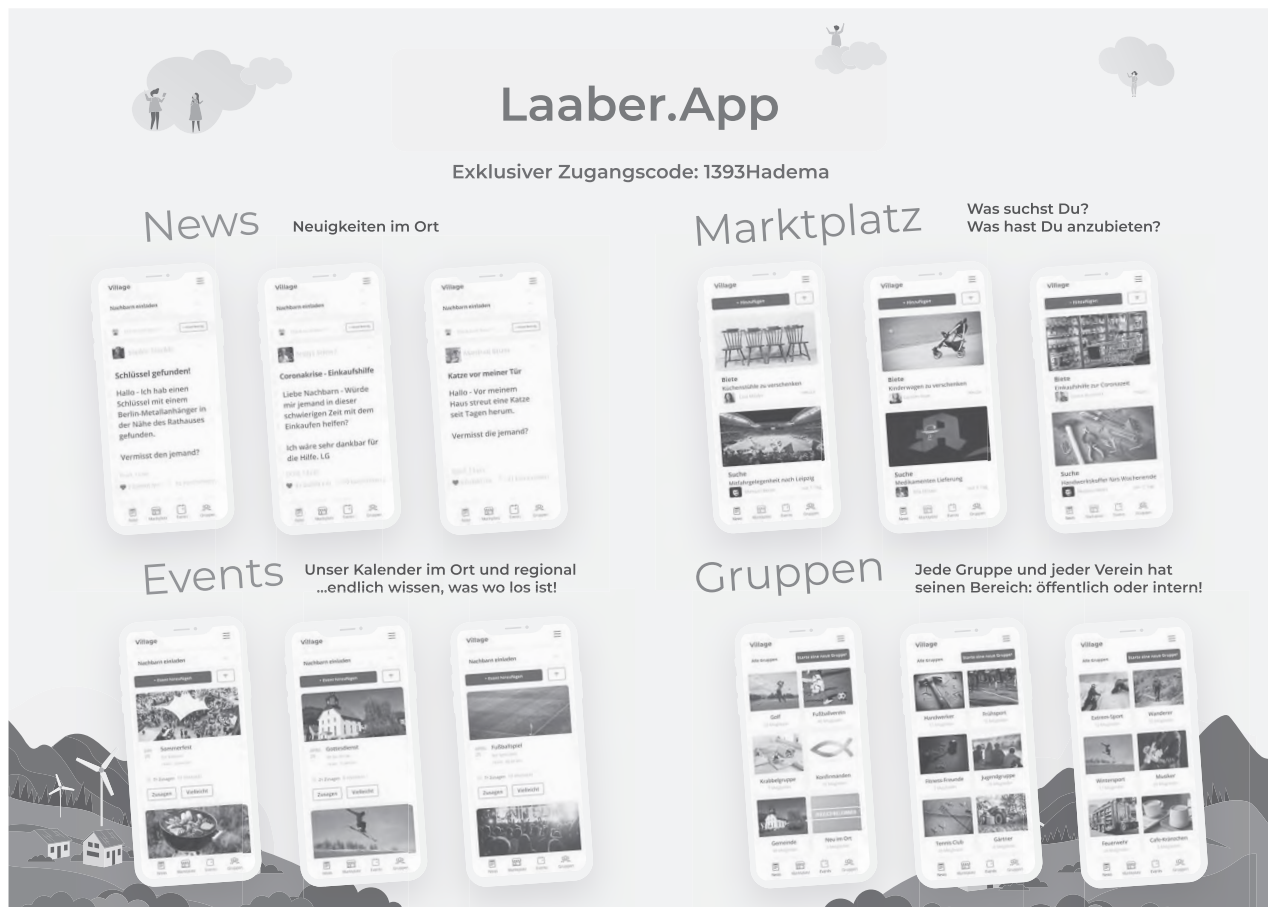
Laaber.App

Exklusiver Zugangscode: 1393Hadema

News

Neuigkeiten im Ort

Village

Nachbarn einladen

Schlüssel gefunden!

Hallo - Ich hab einen Schlüssel mit einem Berlin-Metallanhänger in der Nähe des Rathauses gefunden.

Vermisst den jemand?

Village

Nachbarn einladen

Coronakrise - Einkaufshilfe

Liebe Nachbarn - Würde mir jemand in dieser schwierigen Zeit mit dem Einkaufen helfen?

Ich wäre sehr dankbar für die Hilfe. LG

Village

Nachbarn einladen

Katze vor meiner Tür

Hallo - Vor meinem Haus streut eine Katze seit Tagen herum.

Vermisst die jemand?

Marktplatz

Was suchst Du?
Was hast Du anzubieten?

Village

Biete
Küchenstühle zu verschenken

Suche
Mitfahrgelegenheit nach Leipzig

Village

Biete
Kinderwagen zu verschenken

Suche
Medikamenten Lieferung

Village

Biete
Einkaufshilfe zur Coronazeit

Suche
Handwerkerkoffer fürs Wochenende

Events

Unser Kalender im Ort und regional
...endlich wissen, was wo los ist!

Village

Nachbarn einladen

Sommerfest

Zusagen Vielleicht

Village

Nachbarn einladen

Gottesdienst

Zusagen Vielleicht

Village

Nachbarn einladen

Fußballspiel

Zusagen Vielleicht

Gruppen

Jede Gruppe und jeder Verein hat seinen Bereich: öffentlich oder intern!

Village

Golf Fußballverein Krabbelgruppe Kirchengemeinde Gemeinde Neu im Ort

Village

Handwerker Frühsport Fitness-Freunde Jugendgruppe Tennis Club Gärtner

Village

Extrem-Sport Wandern Wintersport Musiker Feuerwehr Cafe-Kränzchen